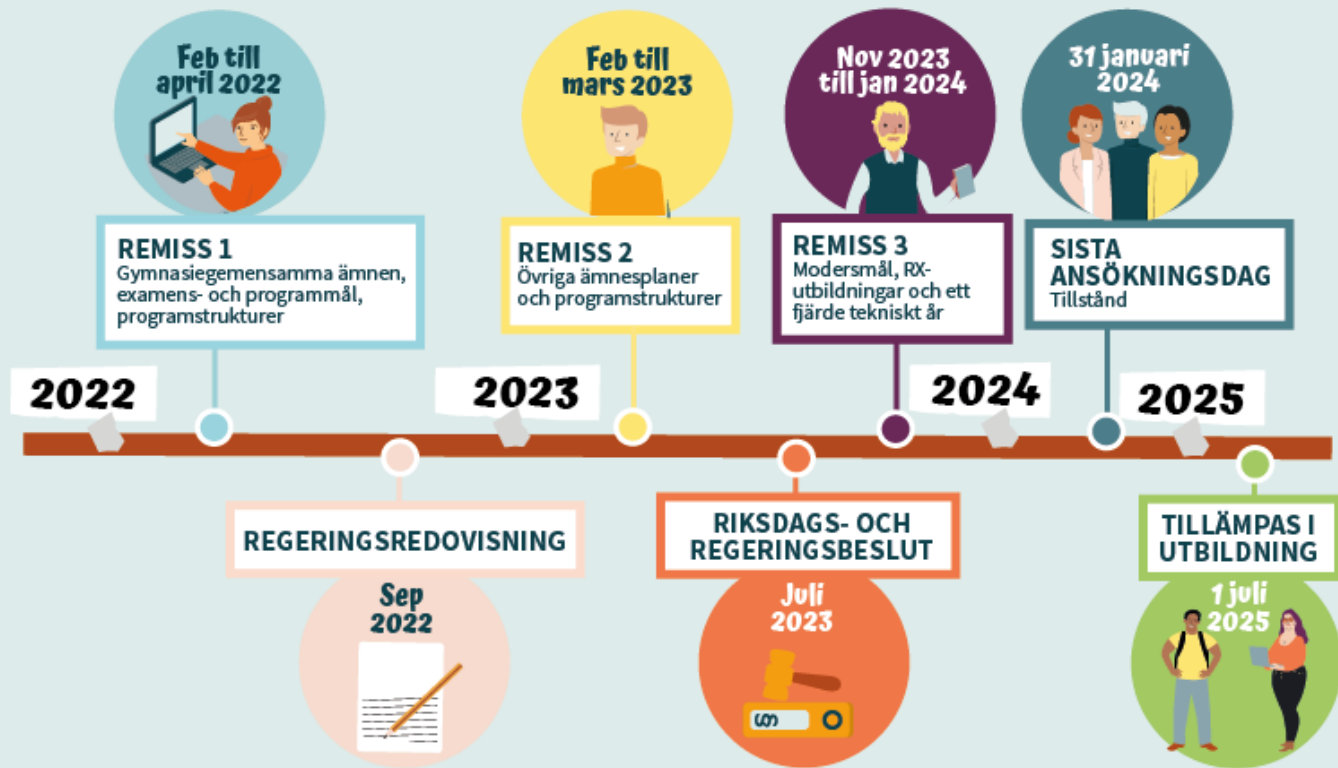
Feb till april 2022

REMISS 1
Gymnasiegemensamma ämnen, examens- och programmål, programstrukturer

Feb till mars 2023

REMISS 2
Övriga ämnesplaner och programstrukturer

Nov 2023 till jan 2024

REMISS 3
Modersmål, RX-utbildningar och ett fjärde tekniskt år

31 januari 2024

SISTA ANSÖKNINGSDAG
Tillstånd

2022

2023

2024

2025

REGERINGSREDOVISNING

Sep 2022

RIKSDAGS- OCH REGERINGSBESLUT

Juli 2023

§§

TILLÄMPAS I UTBILDNING

1 juli 2025